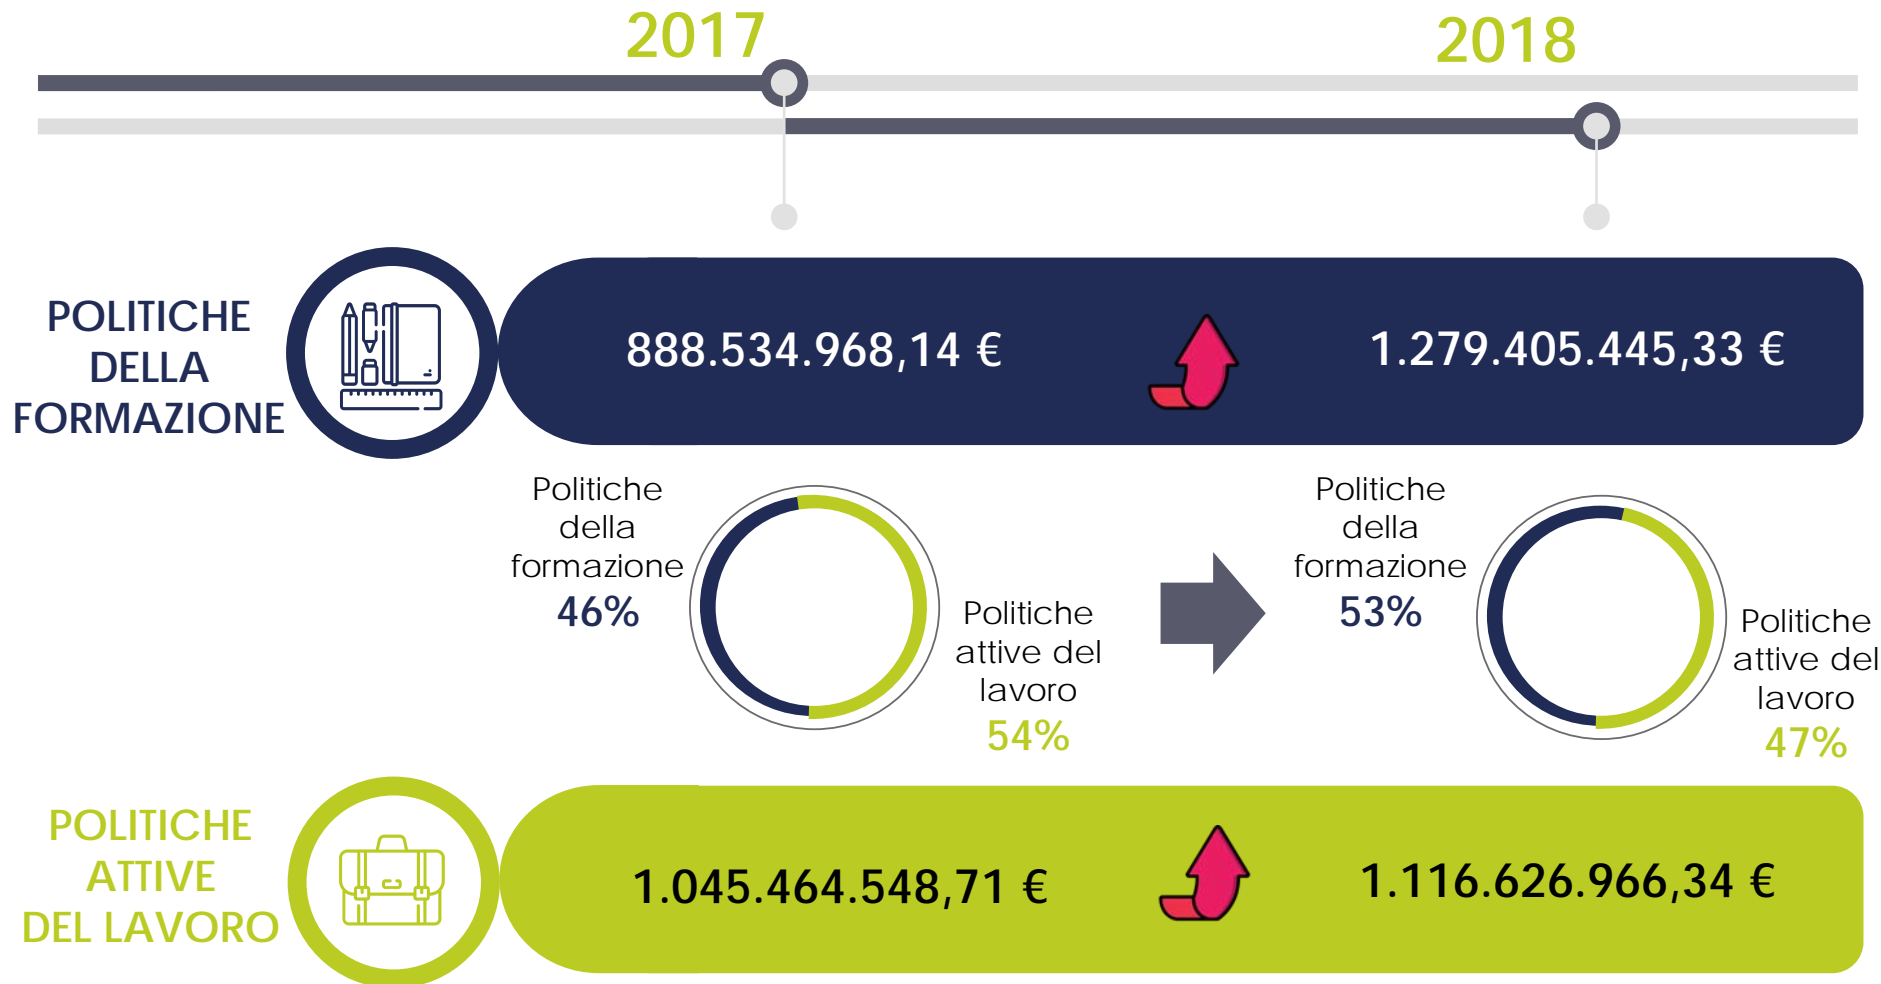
2017

2018

POLITICHE DELLA FORMAZIONE

888.534.968,14 €

1.279.405.445,33 €

Politiche della formazione
46%

Politiche attive del lavoro
54%

Politiche della formazione
53%

Politiche attive del lavoro
47%

POLITICHE ATTIVE DEL LAVORO

1.045.464.548,71 €

1.116.626.966,34 €